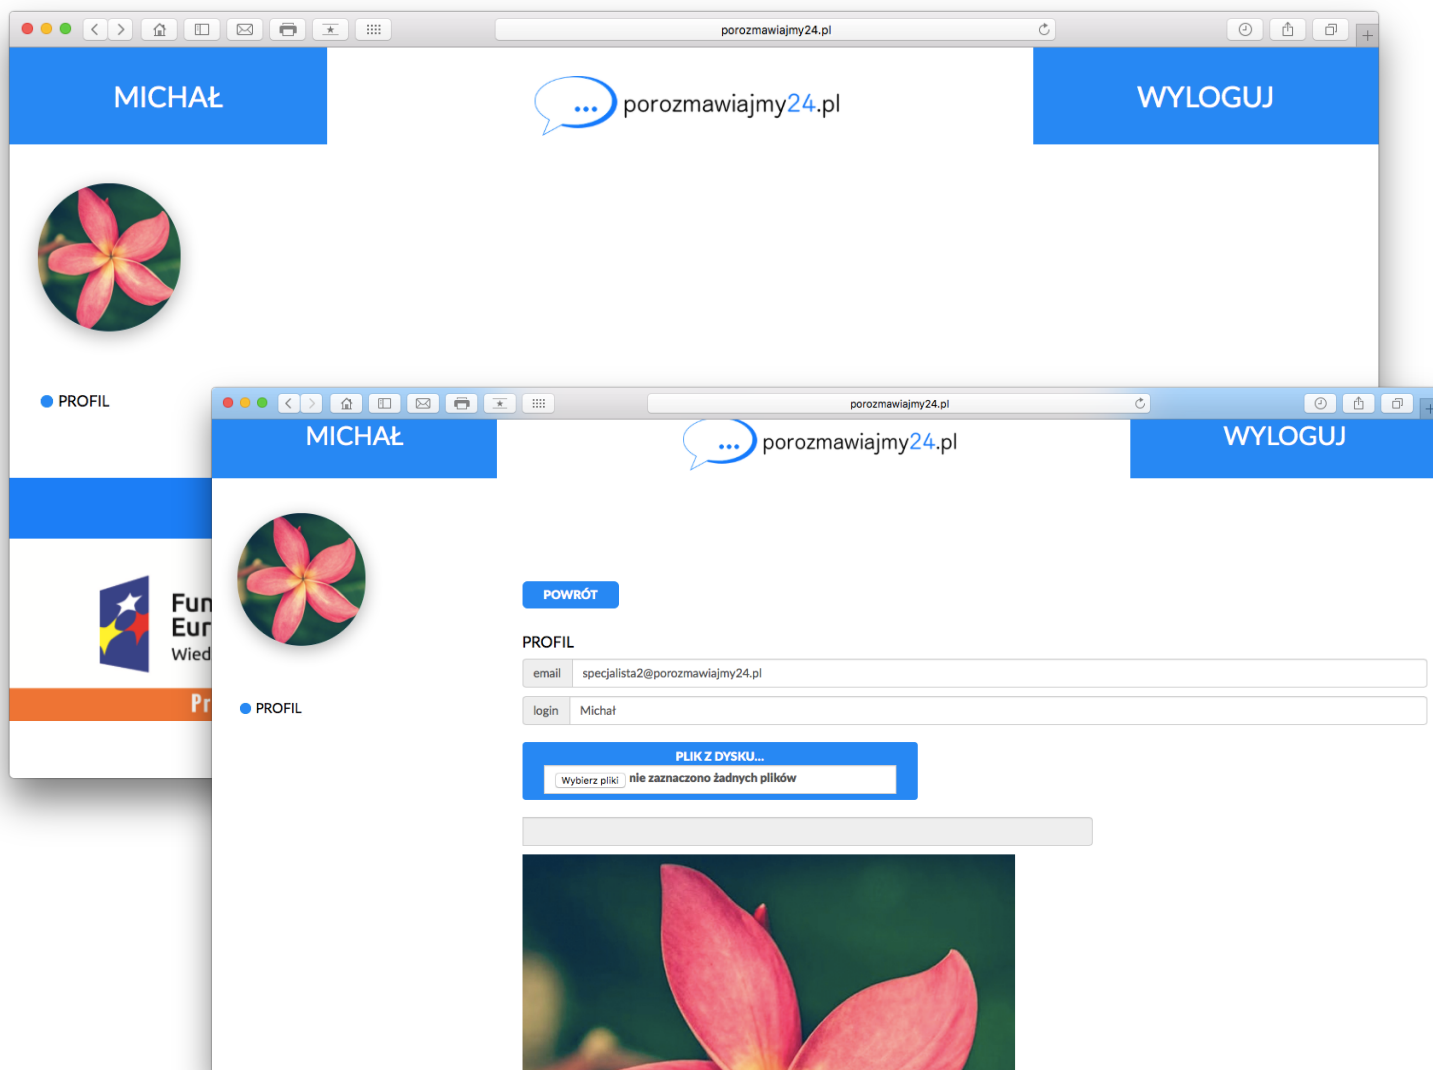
porozmawiajmy24.pl

MICHAŁ

porozmawiajmy24.pl

WYLOGUJ

PROFIL

Fun
Eur
Wied

Pr

porozmawiajmy24.pl

MICHAŁ

porozmawiajmy24.pl

WYLOGUJ

PROFIL

POWRÓT

PROFIL

| email | specjalista2@porozmawiajmy24.pl |
|---|---|
| login | Michał |

PLIK Z DYSKU...

Wybierz pliki nie zaznaczono żadnych plików